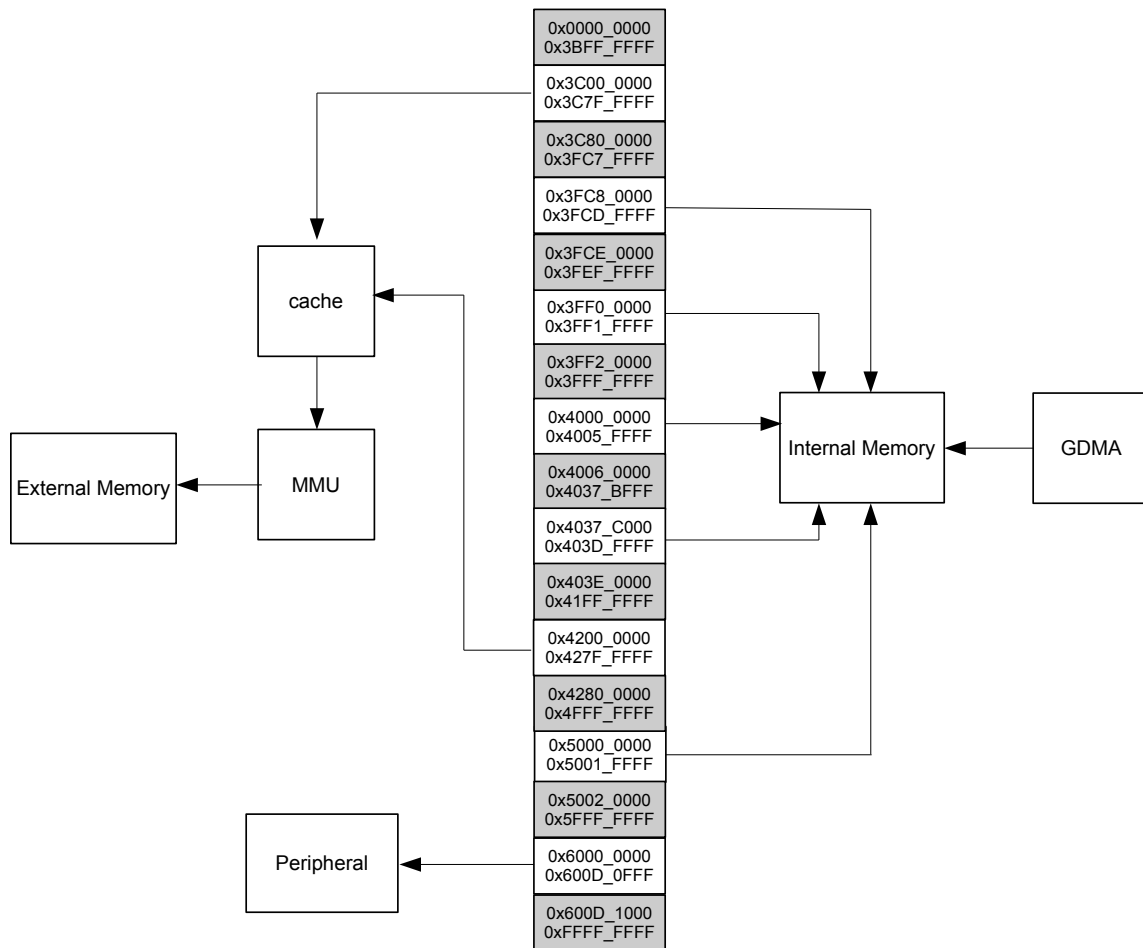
0x0000_0000
0x3BFF_FFFF

0x3C00_0000
0x3C7F_FFFF

0x3C80_0000
0x3FC7_FFFF

0x3FC8_0000
0x3FCD_FFFF

0x3FCE_0000
0x3FEF_FFFF

0x3FF0_0000
0x3FF1_FFFF

0x3FF2_0000
0x3FFF_FFFF

0x4000_0000
0x4005_FFFF

0x4006_0000
0x4037_BFFF

0x4037_C000
0x403D_FFFF

0x403E_0000
0x41FF_FFFF

0x4200_0000
0x427F_FFFF

0x4280_0000
0x4FFF_FFFF

0x5000_0000
0x5001_FFFF

0x5002_0000
0x5FFF_FFFF

0x6000_0000
0x600D_0FFF

0x600D_1000
0xFFFF_FFFF

cache

MMU

External Memory

Internal Memory

GDMA

Peripheral